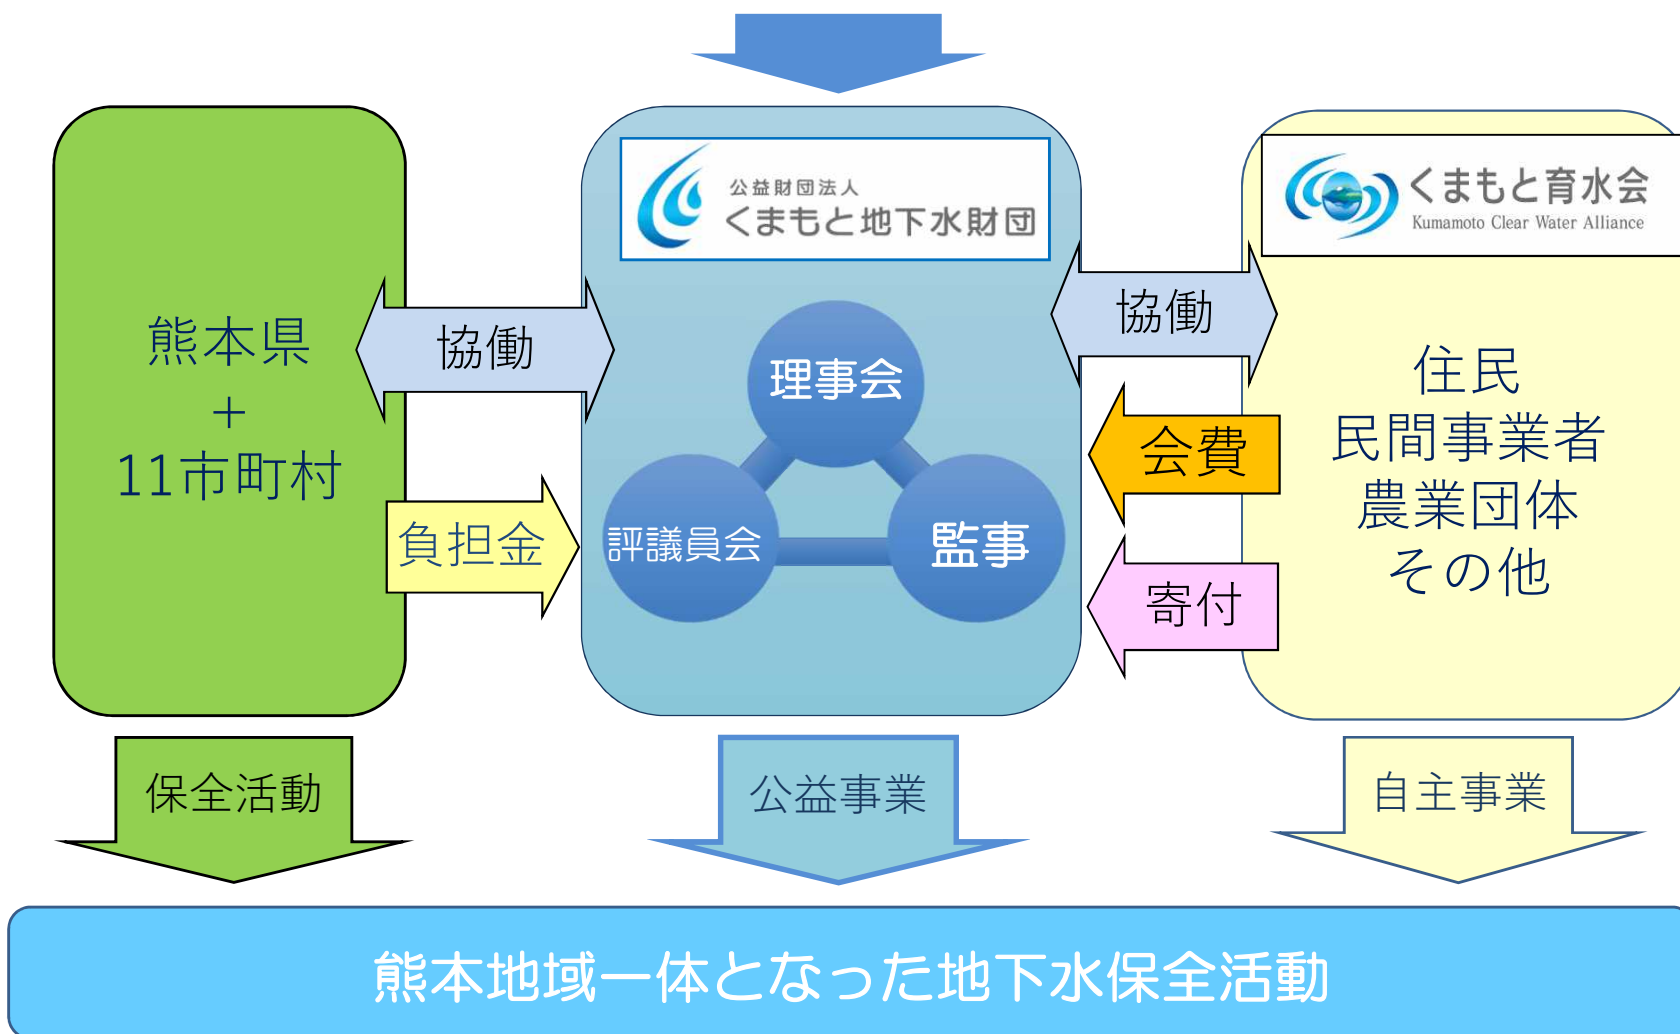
熊本県
＋
11市町村

協働

負担金

公益財団法人
くまもと地下水財団

理事会

評議員会

監事

くまもと育水会
Kumamoto Clear Water Alliance

協働

会費

寄付

住民
民間事業者
農業団体
その他

保全活動

公益事業

自主事業

熊本地域一体となった地下水保全活動